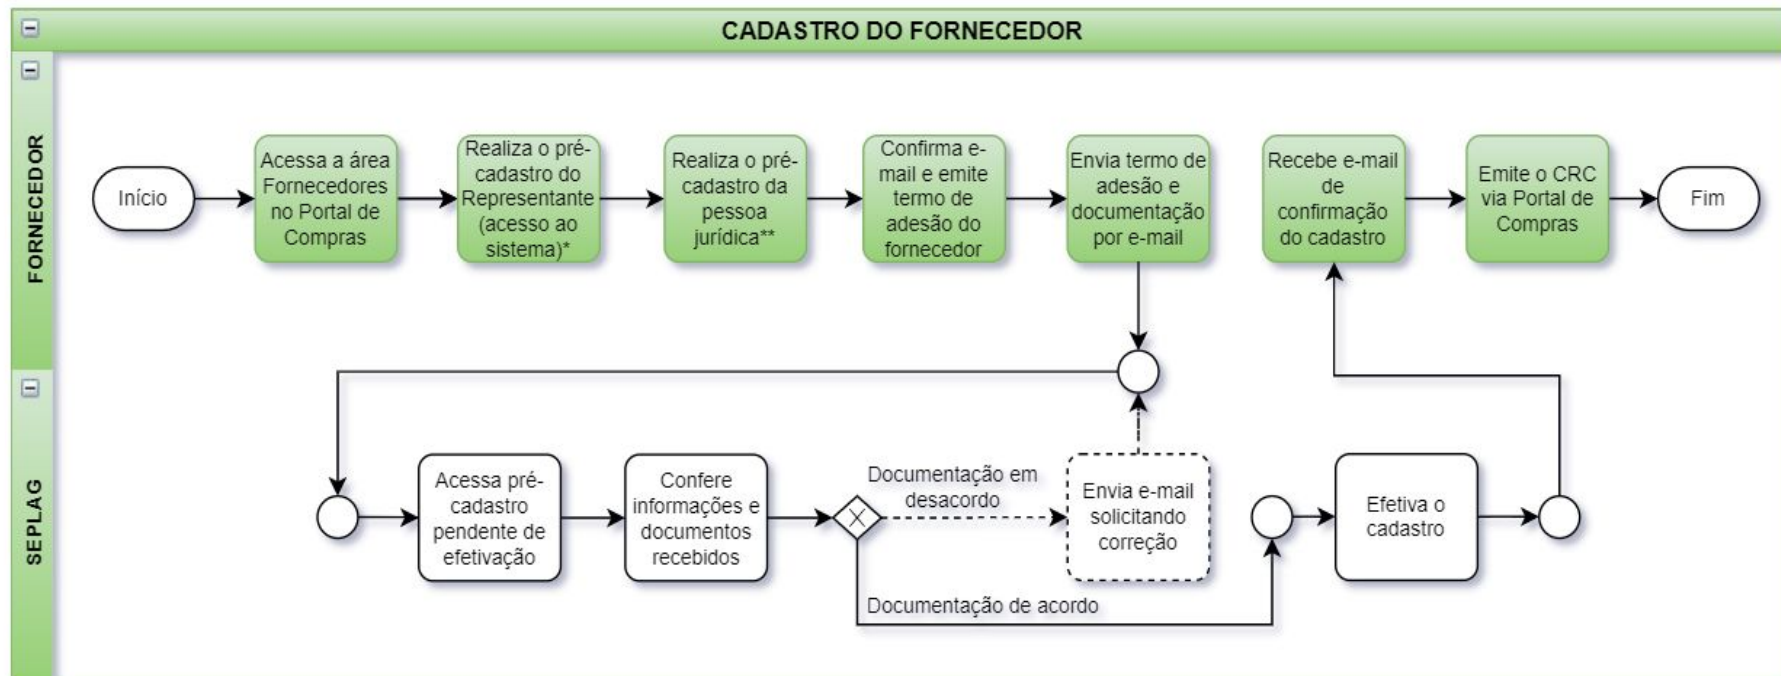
CADASTRO DO FORNECEDOR

FORNECEDOR

Início

Acessa a área Fornecedores no Portal de Compras

Realiza o pré-cadastro do Representante (acesso ao sistema)*

Realiza o pré-cadastro da pessoa jurídica**

Confirma e-mail e emite termo de adesão do fornecedor

Envia termo de adesão e documentação por e-mail

Recebe e-mail de confirmação do cadastro

Emite o CRC via Portal de Compras

Fim

SEPLAG

Acessa pré-cadastro pendente de efetivação

Confere informações e documentos recebidos

Documentação em desacordo

Envia e-mail solicitando correção

Documentação de acordo

Efetiva o cadastro